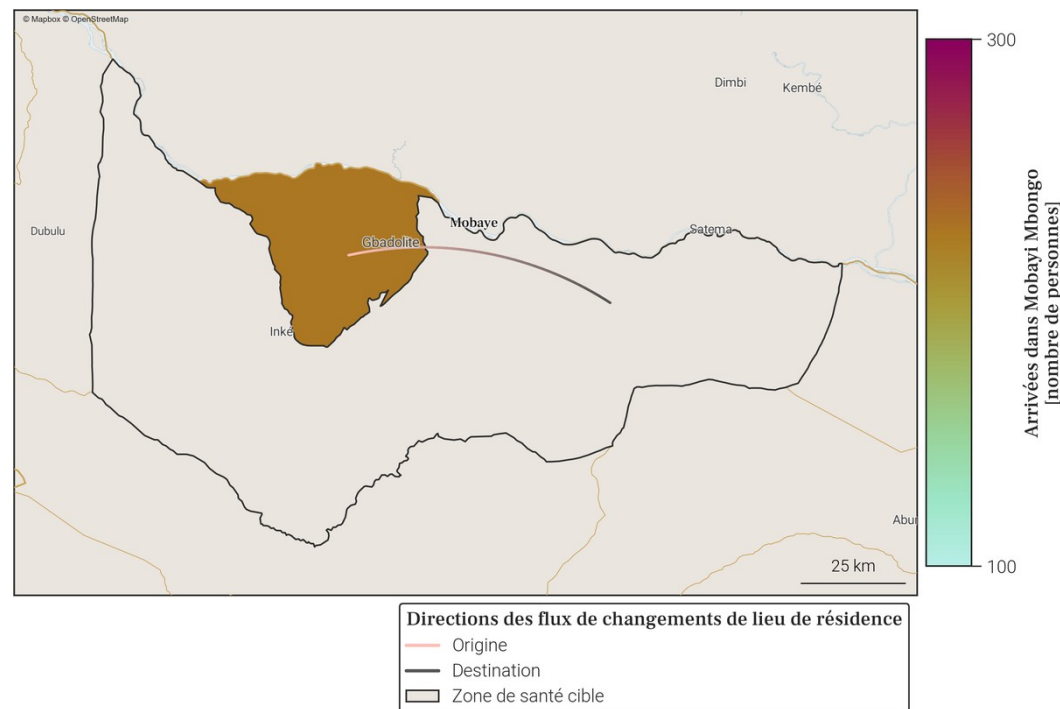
© Mapbox © OpenStreetMap

Dimbi
Kembé
Dubulu
Mobaye
Gbadolite
Satema
Inké
Abur
25 km

300
Arrivées dans Mobayi Mbongo [nombre de personnes]
100

Directions des flux de changements de lieu de résidence
Origine
Destination
Zone de santé cible